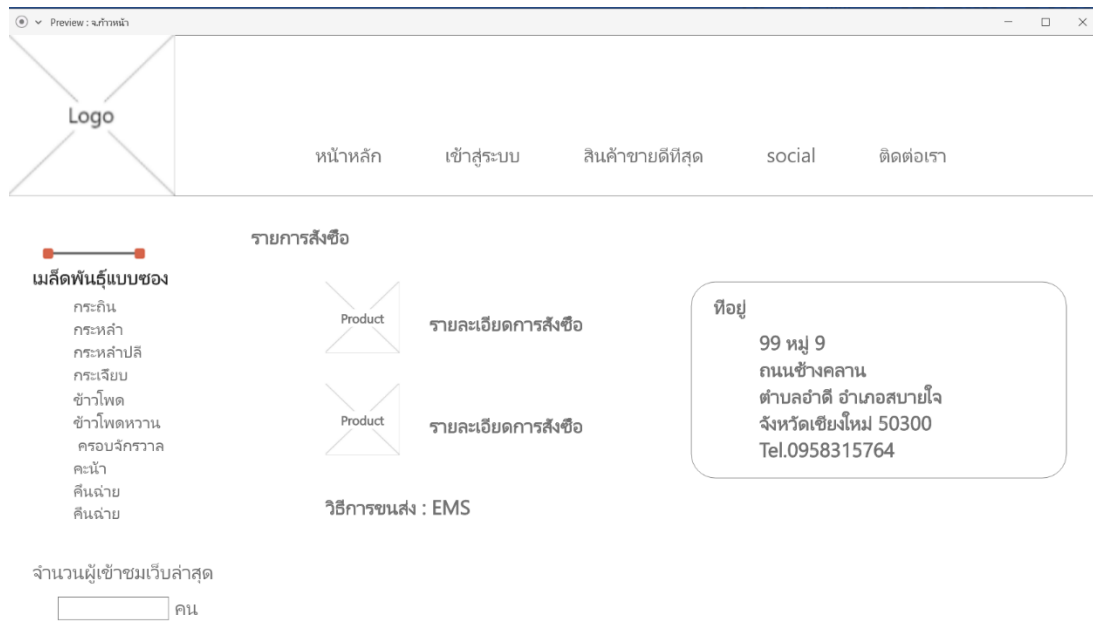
Preview : จะก้าวหน้า

Logo

หน้าหลัก เข้าสู่ระบบ สินค้าขายดีทีสุด social ติดต่อเรา

รายการสังซือ

เมล็ดพันธุ์แบบซอง
กระถิน
กระหล่ำ
กระหล่ำปลี
กระเจียบ
ข้าวโพด
ข้าวโพดหวาน
ครอบจักรวาล
คะน้า
คืนฉ่าย
คืนฉ่าย

Product รายละเอียดการสังซือ

Product รายละเอียดการสังซือ

วิธีการขนส่ง : EMS

ทีอยู่
99 หมู่ 9
ถนนช้างคลาน
ตำบลอำดี อำเภอสบายใจ
จังหวัดเชียงใหม่ 50300
Tel.0958315764

จำนวนผู้เข้าชมเว็บล่าสุด
คน